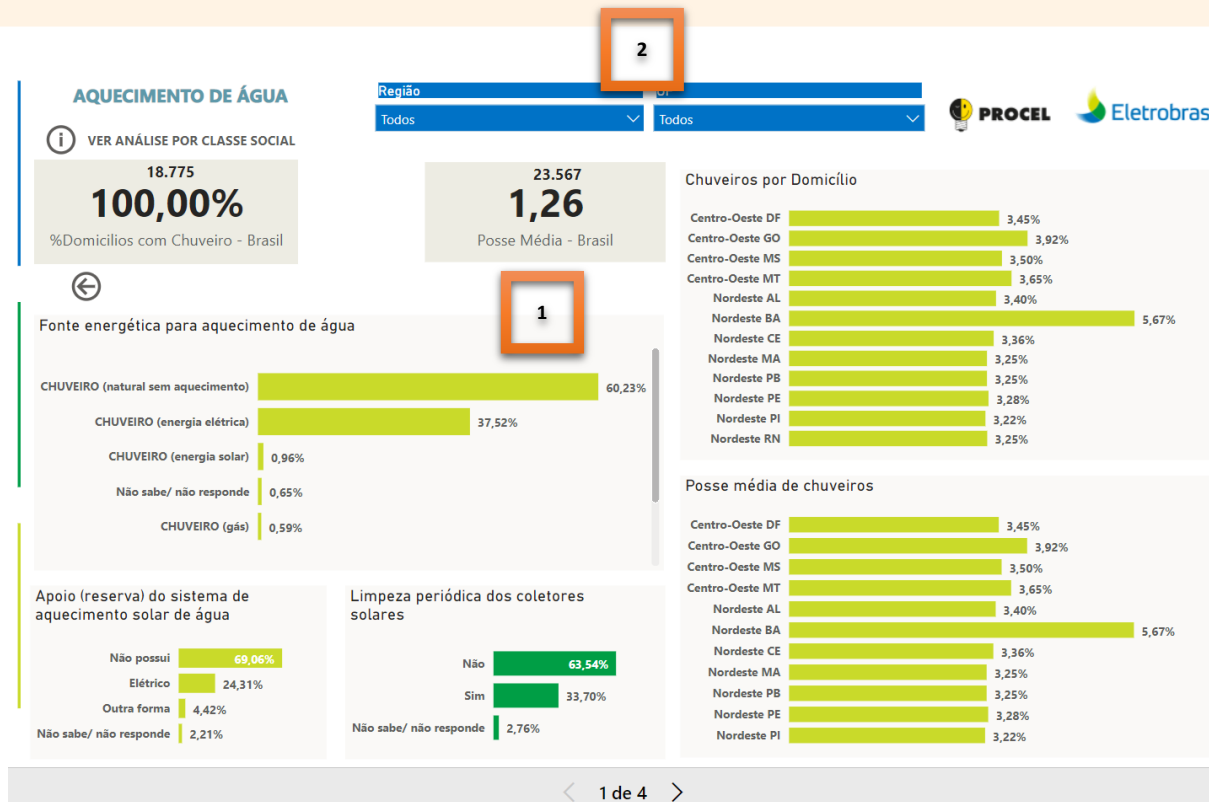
2

AQUECIMENTO DE ÁGUA

VER ANÁLISE POR CLASSE SOCIAL

Região
Todos

UF
Todos

PROCEL
Eletrobras

18.775
100,00%
%Domicilios com Chuveiro - Brasil

23.567
1,26
Posse Média - Brasil

Chuveiros por Domicílio

| | |
|---|---|
| Centro-Oeste DF | 3,45% |
| Centro-Oeste GO | 3,92% |
| Centro-Oeste MS | 3,50% |
| Centro-Oeste MT | 3,65% |
| Nordeste AL | 3,40% |
| Nordeste BA | 5,67% |
| Nordeste CE | 3,36% |
| Nordeste MA | 3,25% |
| Nordeste PB | 3,25% |
| Nordeste PE | 3,28% |
| Nordeste PI | 3,22% |
| Nordeste RN | 3,25% |

1

Fonte energética para aquecimento de água

| | |
|---|---|
| CHUVEIRO (natural sem aquecimento) | 60,23% |
| CHUVEIRO (energia elétrica) | 37,52% |
| CHUVEIRO (energia solar) | 0,96% |
| Não sabe/ não responde | 0,65% |
| CHUVEIRO (gás) | 0,59% |

Posse média de chuveiros

| | |
|---|---|
| Centro-Oeste DF | 3,45% |
| Centro-Oeste GO | 3,92% |
| Centro-Oeste MS | 3,50% |
| Centro-Oeste MT | 3,65% |
| Nordeste AL | 3,40% |
| Nordeste BA | 5,67% |
| Nordeste CE | 3,36% |
| Nordeste MA | 3,25% |
| Nordeste PB | 3,25% |
| Nordeste PE | 3,28% |
| Nordeste PI | 3,22% |

Apoio (reserva) do sistema de aquecimento solar de água

| | |
|---|---|
| Não possui | 69,06% |
| Elétrico | 24,31% |
| Outra forma | 4,42% |
| Não sabe/ não responde | 2,21% |

Limpeza periódica dos coletores solares

| | |
|---|---|
| Não | 63,54% |
| Sim | 33,70% |
| Não sabe/ não responde | 2,76% |

1 de 4